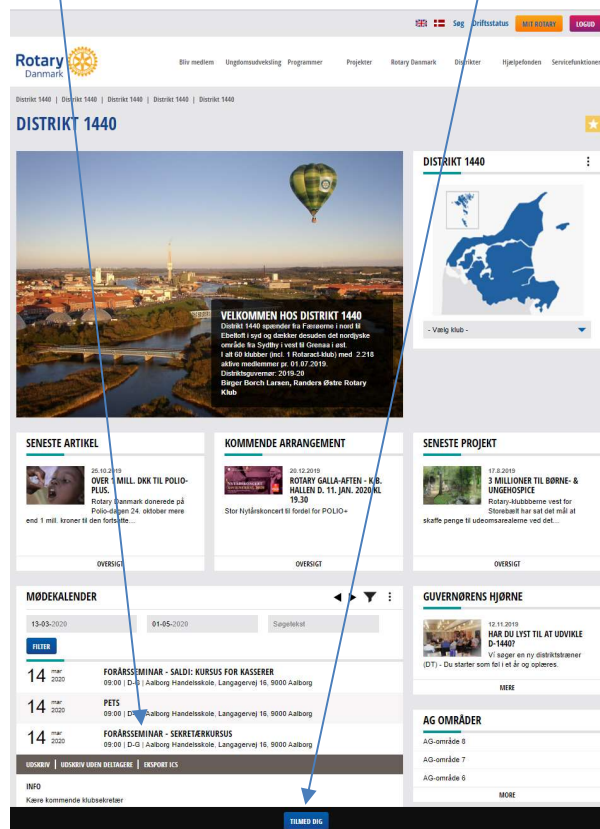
Søg Driftsstatus MIT ROTARY LOGUD

Rotary Danmark

Bliv medlem Ungdomsudveksling Programmer Projekter Rotary Danmark Distrikter Hjælpefonden Servicefunktioner

Distrikt 1440 | Distrikt 1440 | Distrikt 1440 | Distrikt 1440 | Distrikt 1440

DISTRIKT 1440

VELKOMMEN HOS DISTRIKT 1440
Distrikt 1440 spænder fra Færøerne i nord til Ebeltoft i syd og dækker desuden det nordjyske område fra Sydthy i vest til Grenaa i øst.
I alt 60 klubber (incl. 1 Rotaract-klub) med 2.218 aktive medlemmer pr. 01.07.2019.
Distriktsguvernør: 2019-20
Birger Borch Larsen, Randers Østre Rotary Klub

DISTRIKT 1440

- Vælg klub -

SENESTE ARTIKEL

25.10.2019
OVER 1 MILL. DKK TIL POLIO-PLUS.
Rotary Danmark donerede på Polio-dagen 24. oktober mere end 1 mill. kroner til den fortsatte...

OVERSIGT

KOMMENDE ARRANGEMENT

20.12.2019
ROTARY GALLA-AFTEN - K.B. HALLEN D. 11. JAN. 2020 KL 19.30
Stor Nytårskoncert til fordel for POLIO+

OVERSIGT

SENESTE PROJEKT

17.8.2019
3 MILLIONER TIL BØRNE- & UNGEHOSPICE
Rotary-klubberne vest for Storebælt har sat det mål at skaffe penge til udeomsarealerne ved det...

OVERSIGT

MØDEKALENDER

13-03-2020 01-05-2020 Søgetekst

FILTER

14 mar 2020 FORÅRSSEMINAR - SALDI: KURSUS FOR KASSERER
09:00 | D-G | Aalborg Handelsskole, Langagervej 16, 9000 Aalborg

14 mar 2020 PETS
09:00 | D-G | Aalborg Handelsskole, Langagervej 16, 9000 Aalborg

14 mar 2020 FORÅRSSEMINAR - SEKRETÆRKURSUS
09:00 | D-G | Aalborg Handelsskole, Langagervej 16, 9000 Aalborg

UDSKRIV | UDSKRIV UDEN DELTAGERE | EKSPORT ICS

INFO
Kære kommende klubsekretær

TILMELD DIG

GUVERNØRENS HJØRNE

12.11.2019
HAR DU LYST TIL AT UDVIKLE D-1440?
Vi søger en ny distriktstræner (DT) - Du starter som føl i et år og oplæres.

MERE

AG OMRÅDER

AG-område 8
AG-område 7
AG-område 6

MORE